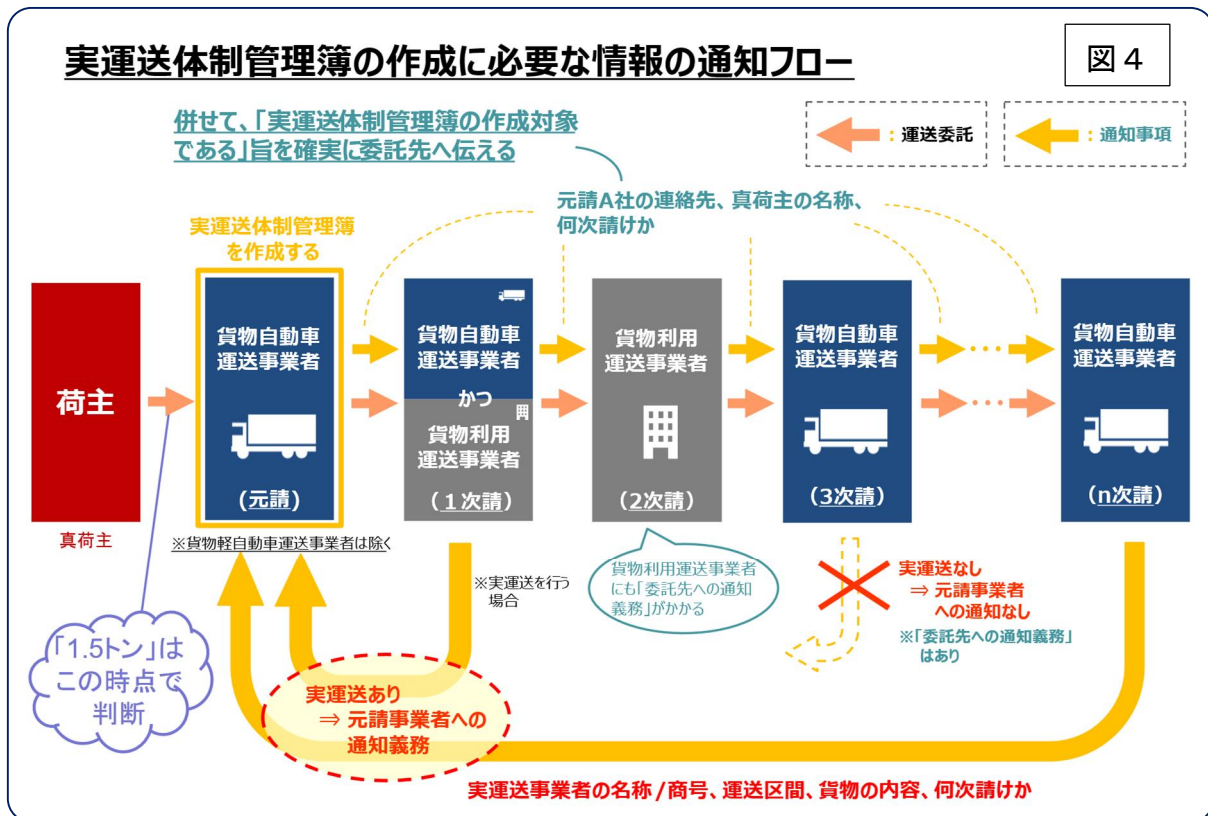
実運送体制管理簿の作成に必要な情報の通知フロー

図4

併せて、「実運送体制管理簿の作成対象である」旨を確実に委託先へ伝える

：運送委託

：通知事項

元請A社の連絡先、真荷主の名称、何次請けか

実運送体制管理簿を作成する

荷主

真荷主

貨物自動車運送事業者

（元請）

※貨物軽自動車運送事業者は除く

貨物自動車運送事業者

かつ

貨物利用運送事業者

（1次請）

※実運送を行う場合

貨物利用運送事業者

（2次請）

貨物利用運送事業者にも「委託先への通知義務」がかかる

貨物自動車運送事業者

（3次請）

実運送なし
⇒ 元請事業者への通知なし

※「委託先への通知義務」はあり

貨物自動車運送事業者

（n次請）

「1.5トン」はこの時点で判断

実運送あり
⇒ 元請事業者への通知義務

実運送事業者の名称／商号、運送区間、貨物の内容、何次請けか